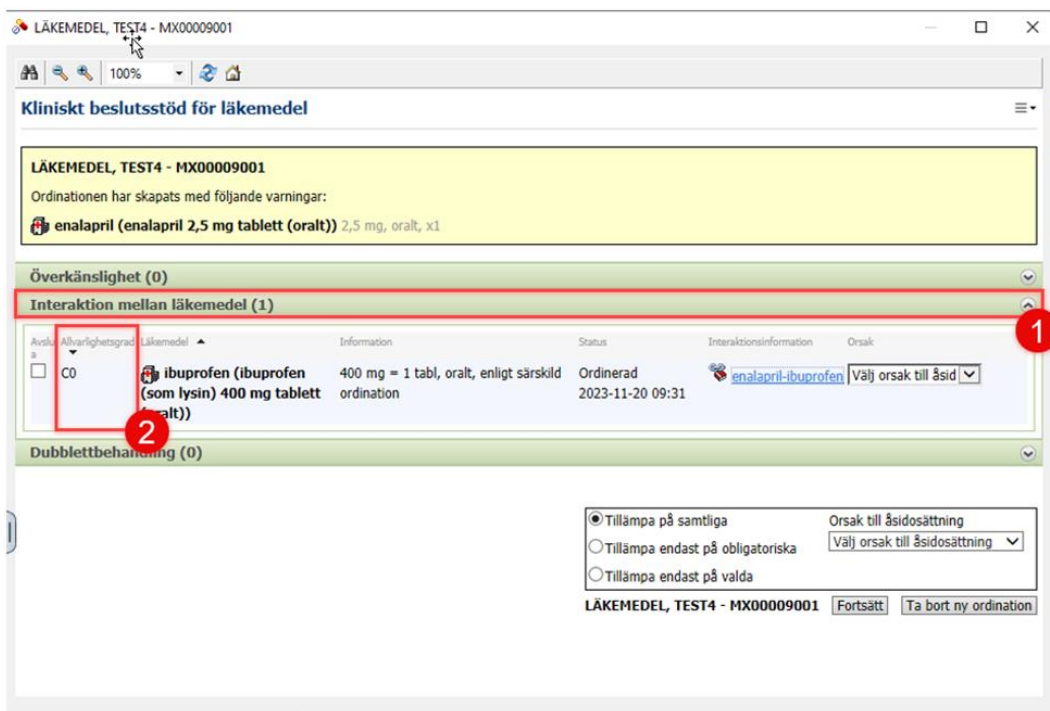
LÄKEMEDEL, TEST4 - MX00009001

100%

Kliniskt beslutsstöd för läkemedel

LÄKEMEDEL, TEST4 - MX00009001
Ordinationen har skapats med följande varningar:
enalapril (enalapril 2,5 mg tablett (oralt)) 2,5 mg, oralt, x1

Överkänslighet (0)

Interaktion mellan läkemedel (1)

1

| Avsluta | Allvarlighetsgrad | Läkemedel | Information | Status | Interaktionsinformation | Orsak |
|---|---|---|---|---|---|---|
| ☐ | C0 | ibuprofen (ibuprofen (som lysin) 400 mg tablett (oralt)) | 400 mg = 1 tabl, oralt, enligt särskild ordination | Ordinerad 2023-11-20 09:31 | enalapril-ibuprofen | Välj orsak till åsid |

2

Dubblettbehandling (0)

Tillämpa på samtliga
Tillämpa endast på obligatoriska
Tillämpa endast på valda

Orsak till åsidosättning
Välj orsak till åsidosättning

LÄKEMEDEL, TEST4 - MX00009001 Fortsätt Ta bort ny ordination